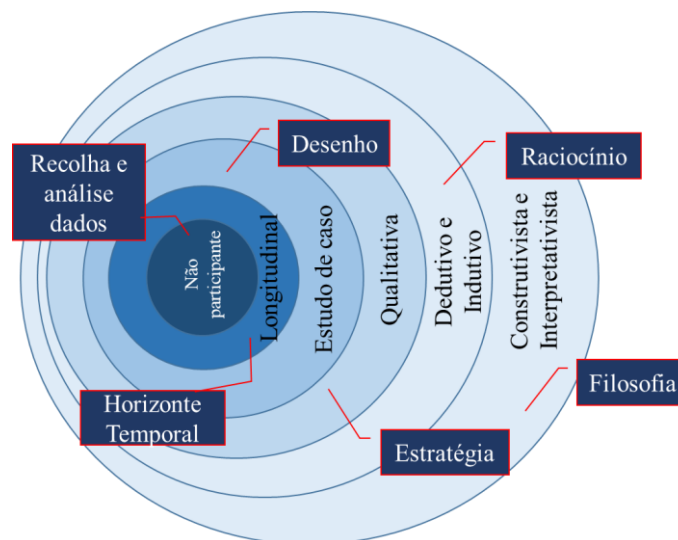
Desenho

Raciocínio

Recolha e análise dados

Não participante

Longitudinal

Estudo de caso

Qualitativa

Dedutivo e Indutivo

Construtivista e Interpretativista

Filosofia

Horizonte Temporal

Estratégia